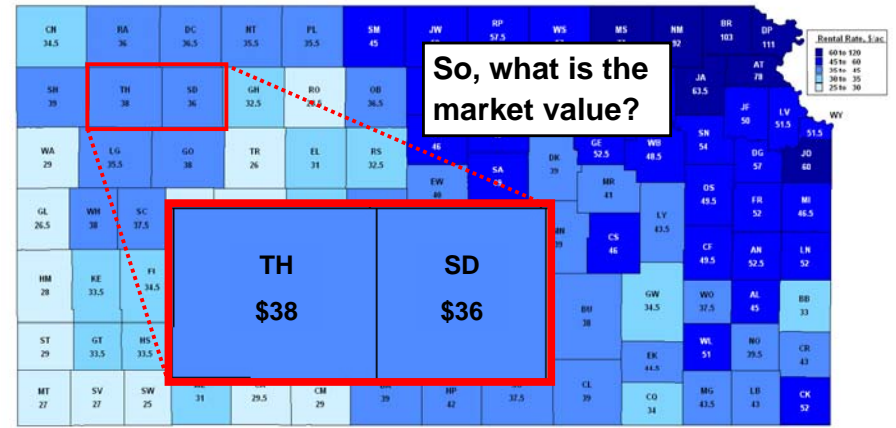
CN 34.5
RA 36
DC 36.5
NT 35.5
PL 35.5
SM 45
JW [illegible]
RP 57.5
WS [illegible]
MS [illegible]
NM 92
BR 103
DP 111

Rental Rate, $/ac
60 to 120
45 to 60
35 to 45
30 to 35
25 to 30

So, what is the market value?

SH 39
TH 38
SD 36
GH 32.5
RO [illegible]
OB 36.5
JA 63.5
AT 78
JF 50
LV 51.5
WY 51.5

WA 29
LG 35.5
GO 38
TR 26
EL 31
RS 32.5
46
GE 52.5
WB 48.5
SN 54
DG 57
JO 60
EW 40
SA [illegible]
DK 39
MR 41

GL 26.5
WH 38
SC 37.5
OS 49.5
FR 52
MI 46.5
MN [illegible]
LY 43.5
CS 46

TH
$38
SD
$36

HM 28
KE 33.5
FI 34.5
CF 49.5
AN 52.5
LN 52
GW 34.5
WO 37.5
AL 45
BB 33
BU 38

ST 29
GT 33.5
HS 33.5
WL 51
NO 39.5
CR 43
EK 44.5

MT 27
SV 27
SW 25
31
29.5
CM 29
39
HP 42
37.5
CL 39
CQ 34
MG 43.5
LB 43
CK 52